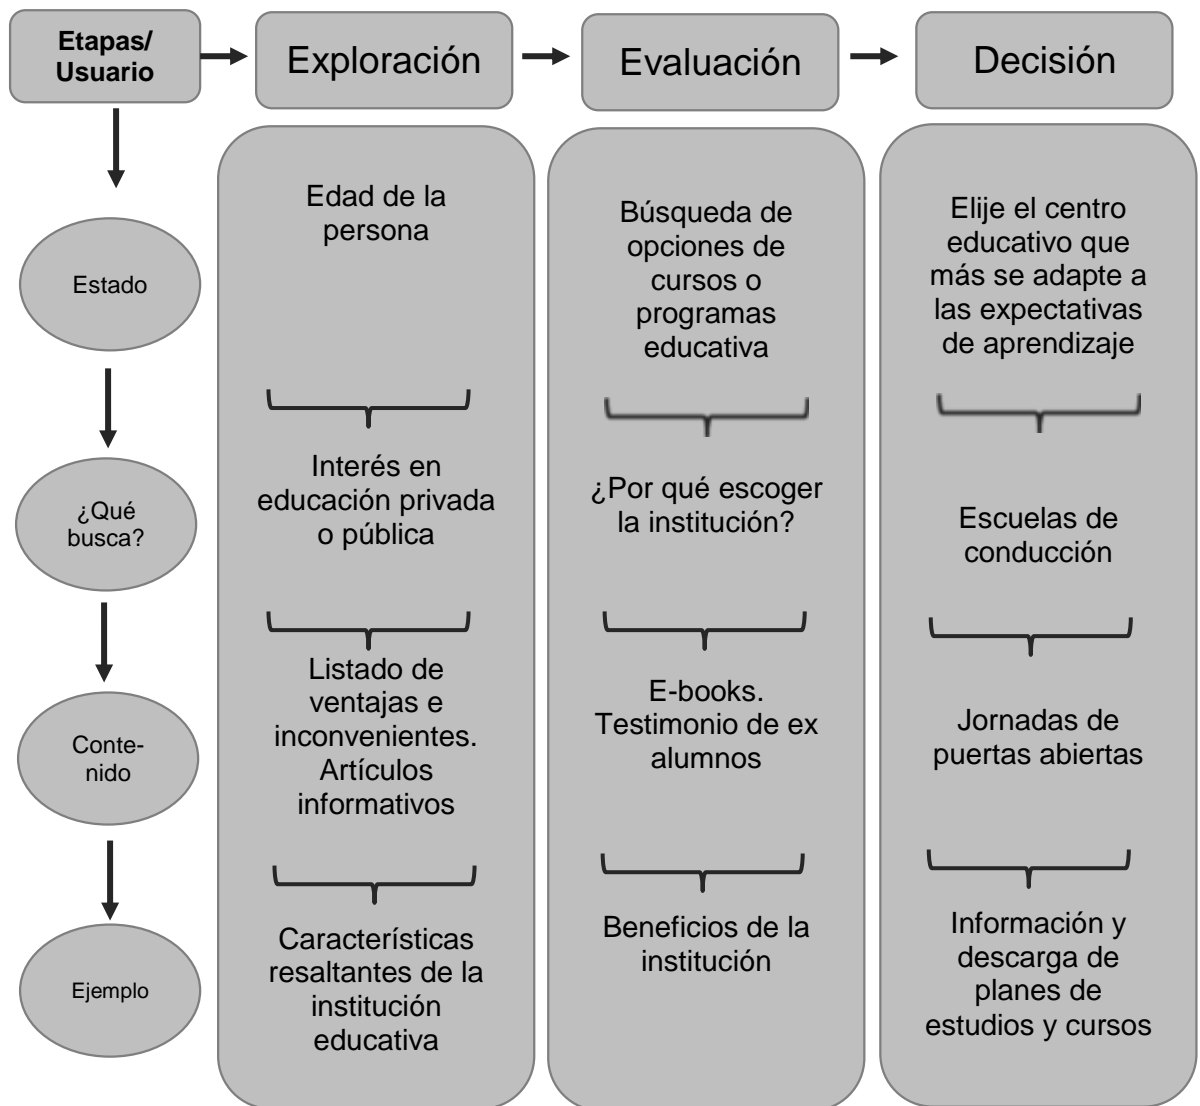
**Etapas/ Usuario**

Exploración

Evaluación

Decisión

Estado

¿Qué busca?

Contenido

Ejemplo

Edad de la persona

Interés en educación privada o pública

Listado de ventajas e inconvenientes. Artículos informativos

Características resaltantes de la institución educativa

Búsqueda de opciones de cursos o programas educativa

¿Por qué escoger la institución?

E-books. Testimonio de ex alumnos

Beneficios de la institución

Elije el centro educativo que más se adapte a las expectativas de aprendizaje

Escuelas de conducción

Jornadas de puertas abiertas

Información y descarga de planes de estudios y cursos